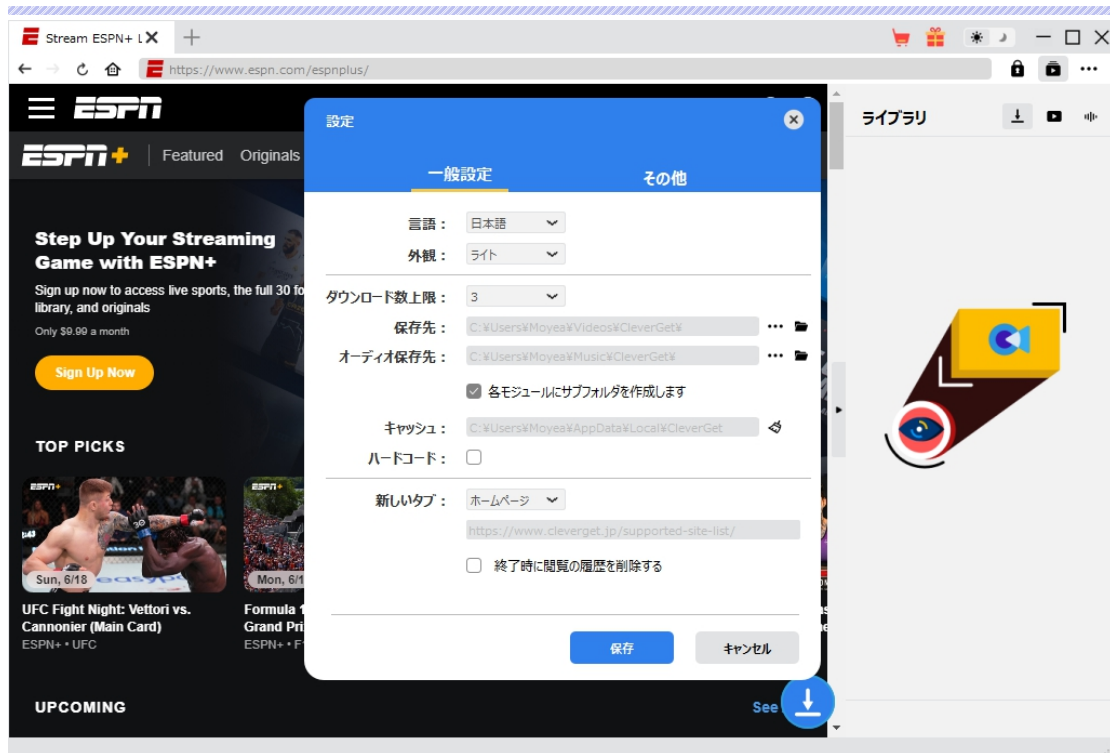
Stream ESPN+ L

https://www.espn.com/espnplus/

ESPN

ESPN+ Featured Originals

Step Up Your Streaming Game with ESPN+

Sign up now to access live sports, the full 30 fo library, and originals

Only $9.99 a month

Sign Up Now

TOP PICKS

Sun, 6/18

UFC Fight Night: Vettori vs. Cannonier (Main Card)

ESPN+ • UFC

Mon, 6/1

Formula 1 Grand Pri

ESPN+ • F

UPCOMING

See

設定

一般設定

その他

言語： 日本語

外観： ライト

ダウンロード数上限： 3

保存先： C:¥Users¥Moyea¥Videos¥CleverGet¥

オーディオ保存先： C:¥Users¥Moyea¥Music¥CleverGet¥

各モジュールにサブフォルダを作成します

キャッシュ： C:¥Users¥Moyea¥AppData¥Local¥CleverGet

ハードコード：

新しいタブ： ホームページ

https://www.cleverget.jp/supported-site-list/

終了時に閲覧の履歴を削除する

保存

キャンセル

ライブラリ